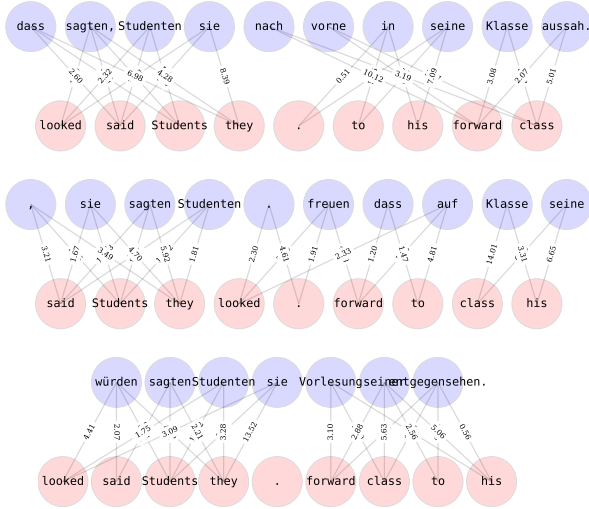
dass sagten, Studenten sie nach vorne in seine Klasse aussah.

2.60 2.32 6.98 4.28 8.39 0.51 10.12 3.19 7.09 3.08 2.07 5.01

looked said Students they . to his forward class

, sie sagten Studenten . freuen dass auf Klasse seine

3.21 1.67 3.49 4.70 5.92 1.81 2.30 4.61 1.91 2.33 1.20 1.47 4.81 14.01 3.31 6.65

said Students they looked . forward to class his

würden sagten Studenten sie Vorlesung seiner entgegensehen.

4.41 2.07 1.75 3.09 2.21 3.28 13.52 3.10 2.88 5.63 2.56 5.06 0.56

looked said Students they . forward class to his